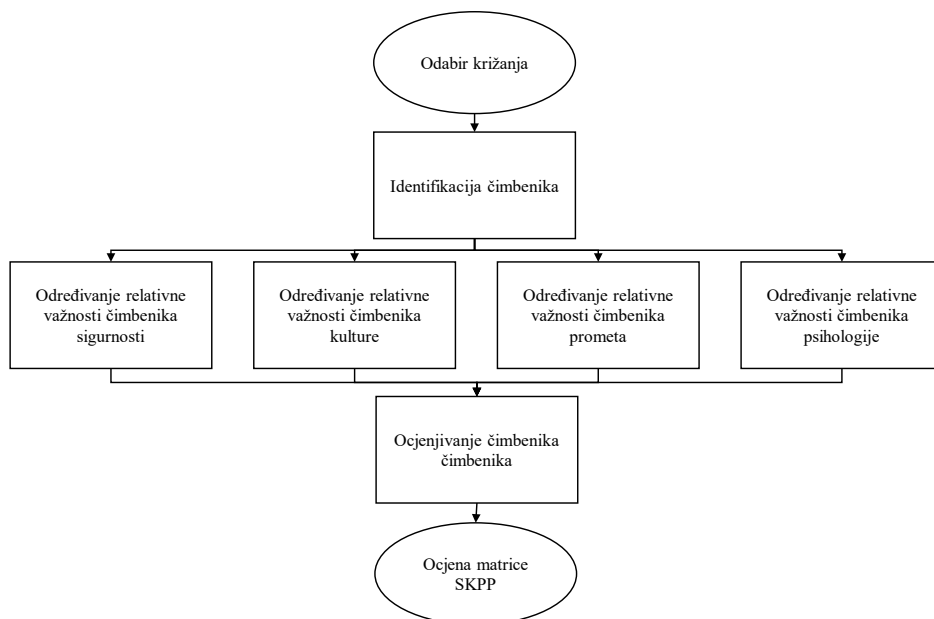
Odabir križanja

Identifikacija čimbenika

Određivanje relativne važnosti čimbenika sigurnosti

Određivanje relativne važnosti čimbenika kulture

Određivanje relativne važnosti čimbenika prometa

Određivanje relativne važnosti čimbenika psihologije

Ocjenjivanje čimbenika čimbenika

Ocjena matrice SKPP